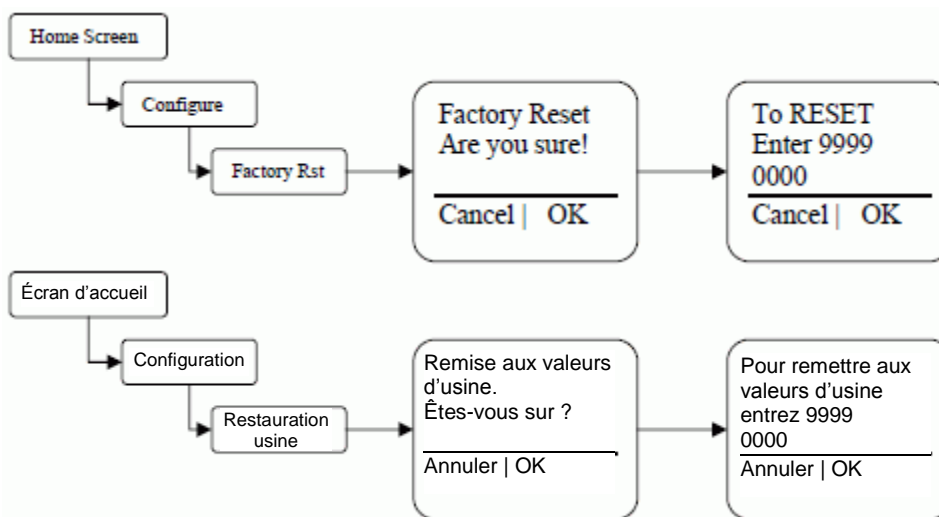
Home Screen

Configure

Factory Rst

Factory Reset
Are you sure!

Cancel | OK

To RESET
Enter 9999
0000

Cancel | OK

Écran d'accueil

Configuration

Restauration usine

Remise aux valeurs d'usine.
Êtes-vous sur ?

Annuler | OK

Pour remettre aux valeurs d'usine entrez 9999
0000

Annuler | OK